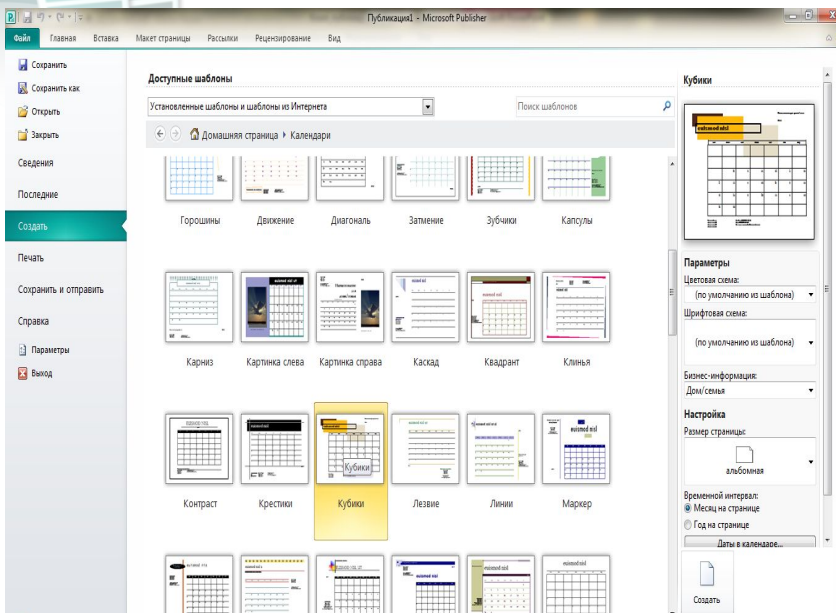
Публикация1 - Microsoft Publisher

Файл Главная Вставка Макет страницы Рассылки Рецензирование Вид

Сохранить
Сохранить как
Открыть
Закрыть
Сведения
Последние
Создать
Печать
Сохранить и отправить
Справка
Параметры
Выход

Доступные шаблоны

Установленные шаблоны и шаблоны из Интернета

Поиск шаблонов

Домашняя страница ▸ Календари

Горошины Движение Диагональ Затмение Зубчики Капсулы

Карниз Картинка слева Картинка справа Каскад Квадрант Клинья

Контраст Крестики Кубики Лезвие Линии Маркер

Кубики

Кубики

Параметры
Цветовая схема:
(по умолчанию из шаблона)
Шрифтовая схема:
(по умолчанию из шаблона)
Бизнес-информация:
Дом/семья
Настройка
Размер страницы:
альбомная
Временной интервал:
Месяц на странице
Год на странице
Даты в календаре...

Создать